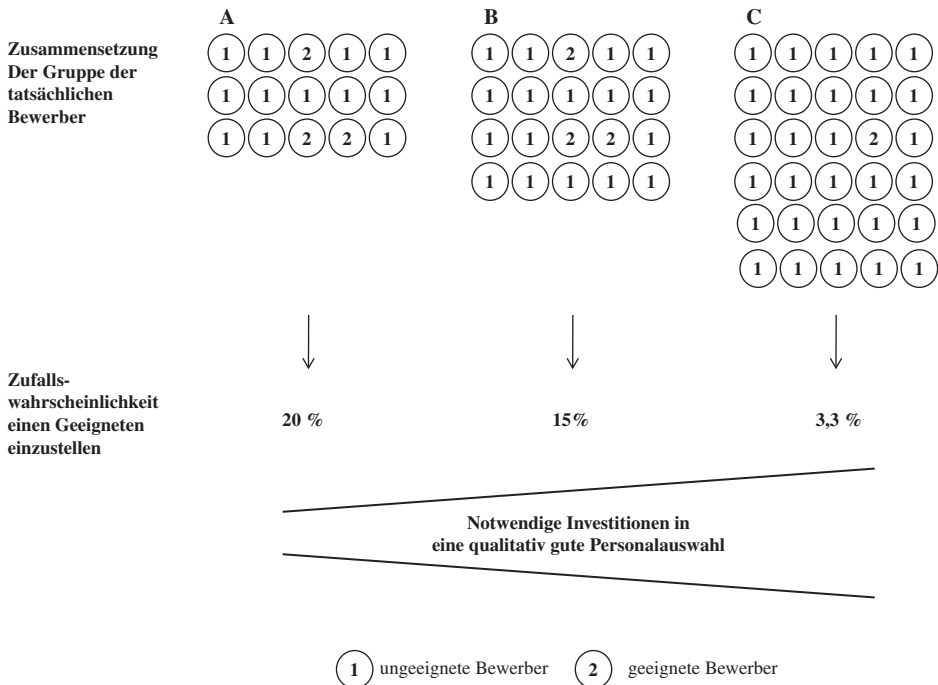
A

B

C

Zusammensetzung Der Gruppe der tatsächlichen Bewerber

1 1 2 1 1
1 1 1 1 1
1 1 2 2 1

1 1 2 1 1
1 1 1 1 1
1 1 2 2 1
1 1 1 1 1

1 1 1 1 1
1 1 1 1 1
1 1 1 2 1
1 1 1 1 1
1 1 1 1 1
1 1 1 1 1

Zufalls-wahrscheinlichkeit einen Geeigneten einzustellen

20 %

15%

3,3 %

Notwendige Investitionen in eine qualitativ gute Personalauswahl

1 ungeeignete Bewerber 2 geeignete Bewerber